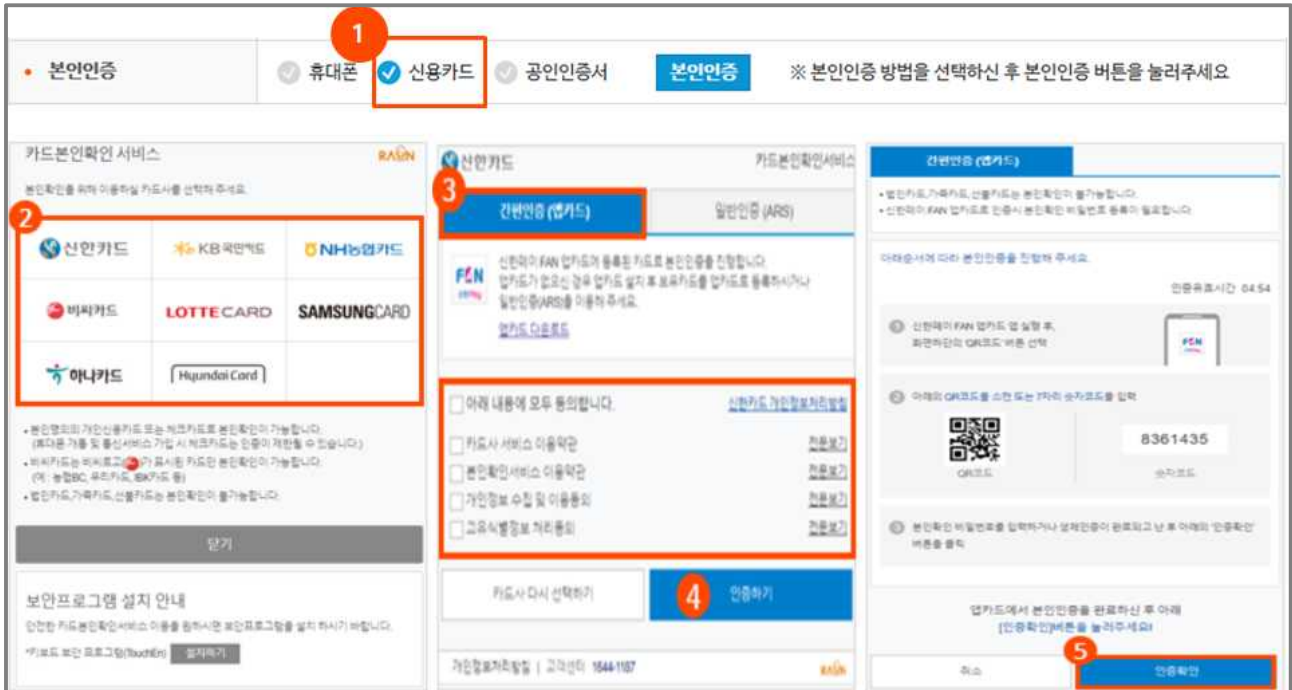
• 본인인증 휴대폰 1 신용카드 공인인증서 본인인증 ※ 본인인증 방법을 선택하신 후 본인인증 버튼을 눌러주세요

카드본인확인 서비스 RAON

본인확인을 위해 이용하실 카드사를 선택해 주세요.

2

| 신한카드 | KB국민카드 | NH농협카드 |
|---|---|---|
| 비씨카드 | LOTTE CARD | SAMSUNG CARD |
| 하나카드 | Hyundai Card | |

• 본인명의의 개인신용카드 또는 체크카드로 본인확인이 가능합니다. (휴대폰 가통 및 통신서비스 가입 시 체크카드는 인증이 제한될 수 있습니다.)
• 비씨카드는 비씨로고가 표시된 카드만 본인확인이 가능합니다. (예 : 농협BC, 우리카드, IBK카드 등)
• 법인카드,가족카드,선불카드는 본인확인이 불가능합니다.

닫기

보안프로그램 설치 안내

안전한 카드본인확인서비스 이용을 원하시면 보안프로그램을 설치 하시기 바랍니다.

*키보드 보안 프로그램(TouchEn) 설치하기

신한카드 카드본인확인서비스

3

간편인증 (앱카드) 일반인증 (ARS)

FAN 신한페이 FAN 앱카드에 등록된 카드로 본인확인을 진행합니다. 앱카드가 없으신 경우 앱카드 설치 후 보유카드를 앱카드로 등록하시거나 일반인증(ARS)를 이용해 주세요.

앱카드 다운로드

아래 내용에 모두 동의합니다. 신한카드 개인정보처리방침

카드사 서비스 이용약관 전문보기
본인확인서비스 이용약관 전문보기
개인정보 수집 및 이용동의 전문보기
고유식별정보 처리동의 전문보기

카드사 다시 선택하기 4 인증하기

개인정보처리방침 | 고객센터 1644-1187 RAON

간편인증 (앱카드)

• 법인카드,가족카드,선불카드는 본인확인이 불가능합니다.
• 신한페이 FAN 앱카드로 인증시 본인확인 비밀번호 등록이 필요합니다.

아래순서에 따라 본인인증을 진행해 주세요.

인증유효시간 04:54

① 신한페이 FAN 앱카드 앱 실행 후, 화면하단의 'QR코드' 버튼 선택

FAN

② 아래의 QR코드를 스캔 또는 7자리 숫자코드를 입력

8361435

QR코드 숫자코드

③ 본인확인 비밀번호를 입력하거나 생체인증이 완료되고 난 후 아래의 '인증확인' 버튼을 클릭

앱카드에서 본인인증을 완료하신 후 아래 [인증확인]버튼을 눌러주세요!

취소 5 인증확인